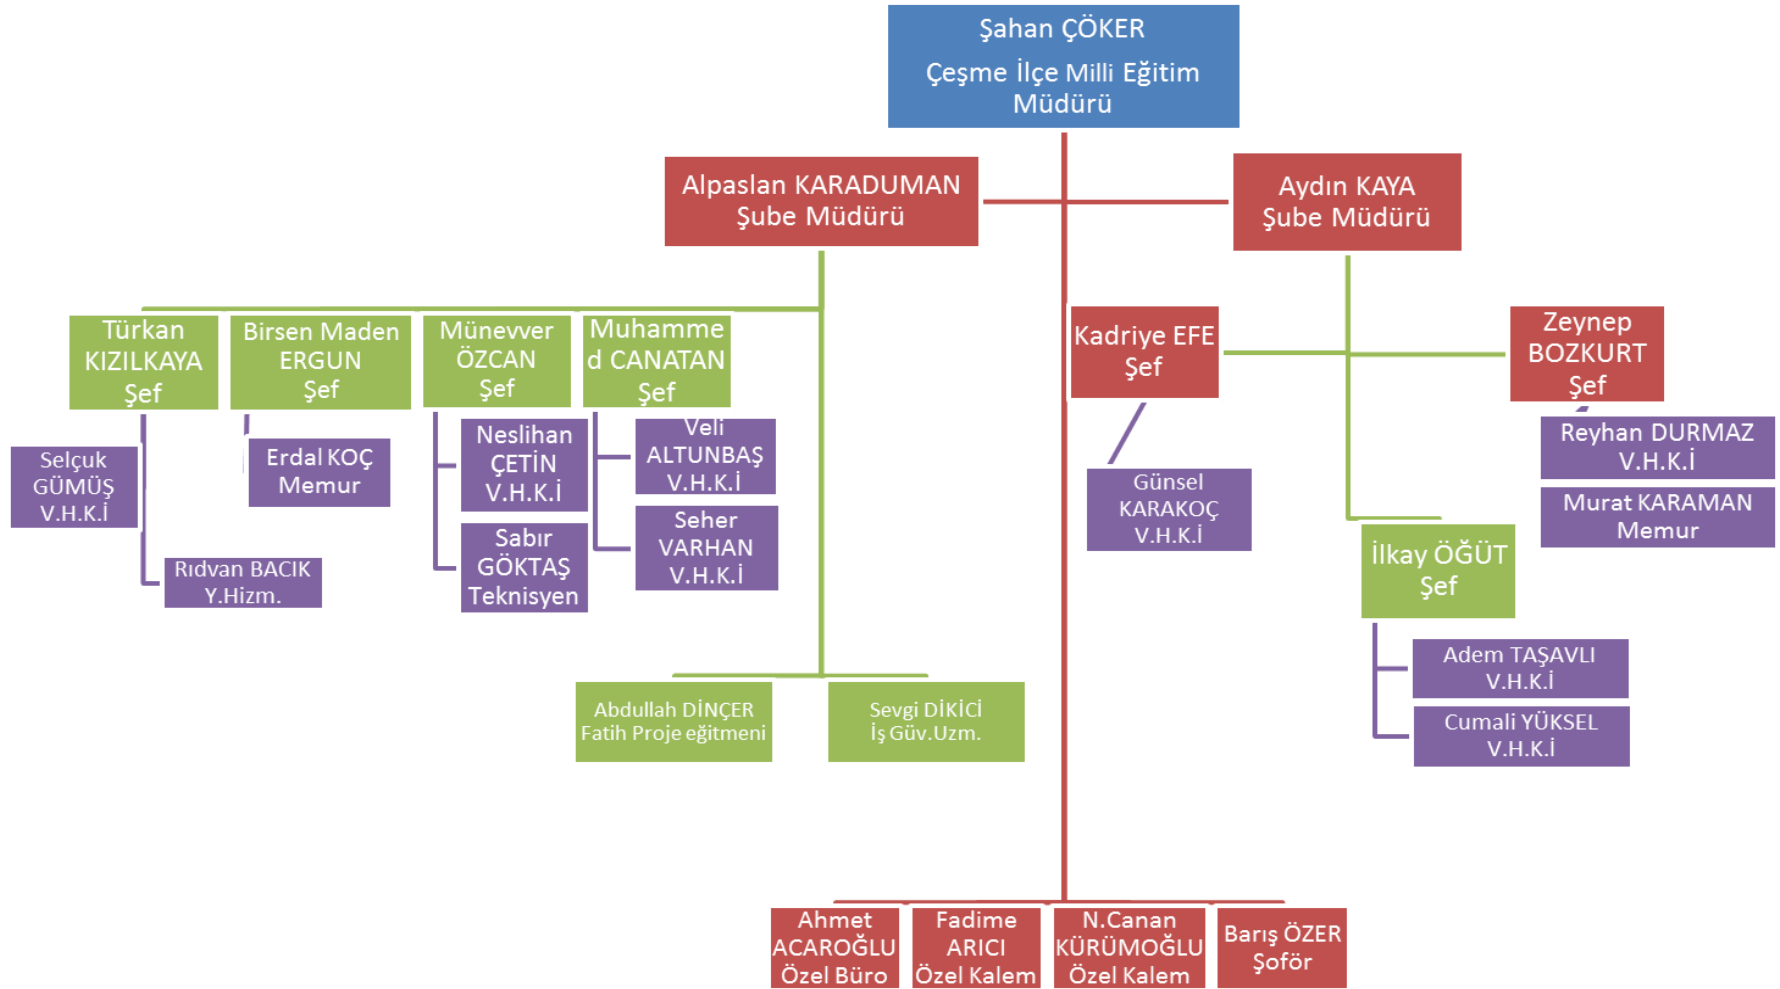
Şahan ÇÖKER
Çeşme İlçe Milli Eğitim Müdürü

Alpaslan KARADUMAN
Şube Müdürü

Aydın KAYA
Şube Müdürü

Türkan KIZILKAYA
Şef

Birsen Maden ERGUN
Şef

Münevver ÖZCAN
Şef

Muhammed CANATAN
Şef

Kadriye EFE
Şef

Zeynep BOZKURT
Şef

Selçuk GÜMÜŞ
V.H.K.İ

Rıdvan BACIK
Y.Hizm.

Erdal KOÇ
Memur

Neslihan ÇETİN
V.H.K.İ

Sabır GÖKTAŞ
Teknisyen

Veli ALTUNBAŞ
V.H.K.İ

Seher VARHAN
V.H.K.İ

Günsel KARAKOÇ
V.H.K.İ

Reyhan DURMAZ
V.H.K.İ

Murat KARAMAN
Memur

İlkay ÖĞÜT
Şef

Adem TAŞAVLI
V.H.K.İ

Cumali YÜKSEL
V.H.K.İ

Abdullah DİNÇER
Fatih Proje eğitmeni

Sevgi DİKİCİ
İş Güv.Uzm.

Ahmet ACAROĞLU
Özel Büro

Fadime ARICI
Özel Kalem

N.Canan KÜRÜMOĞLU
Özel Kalem

Barış ÖZER
Şoför